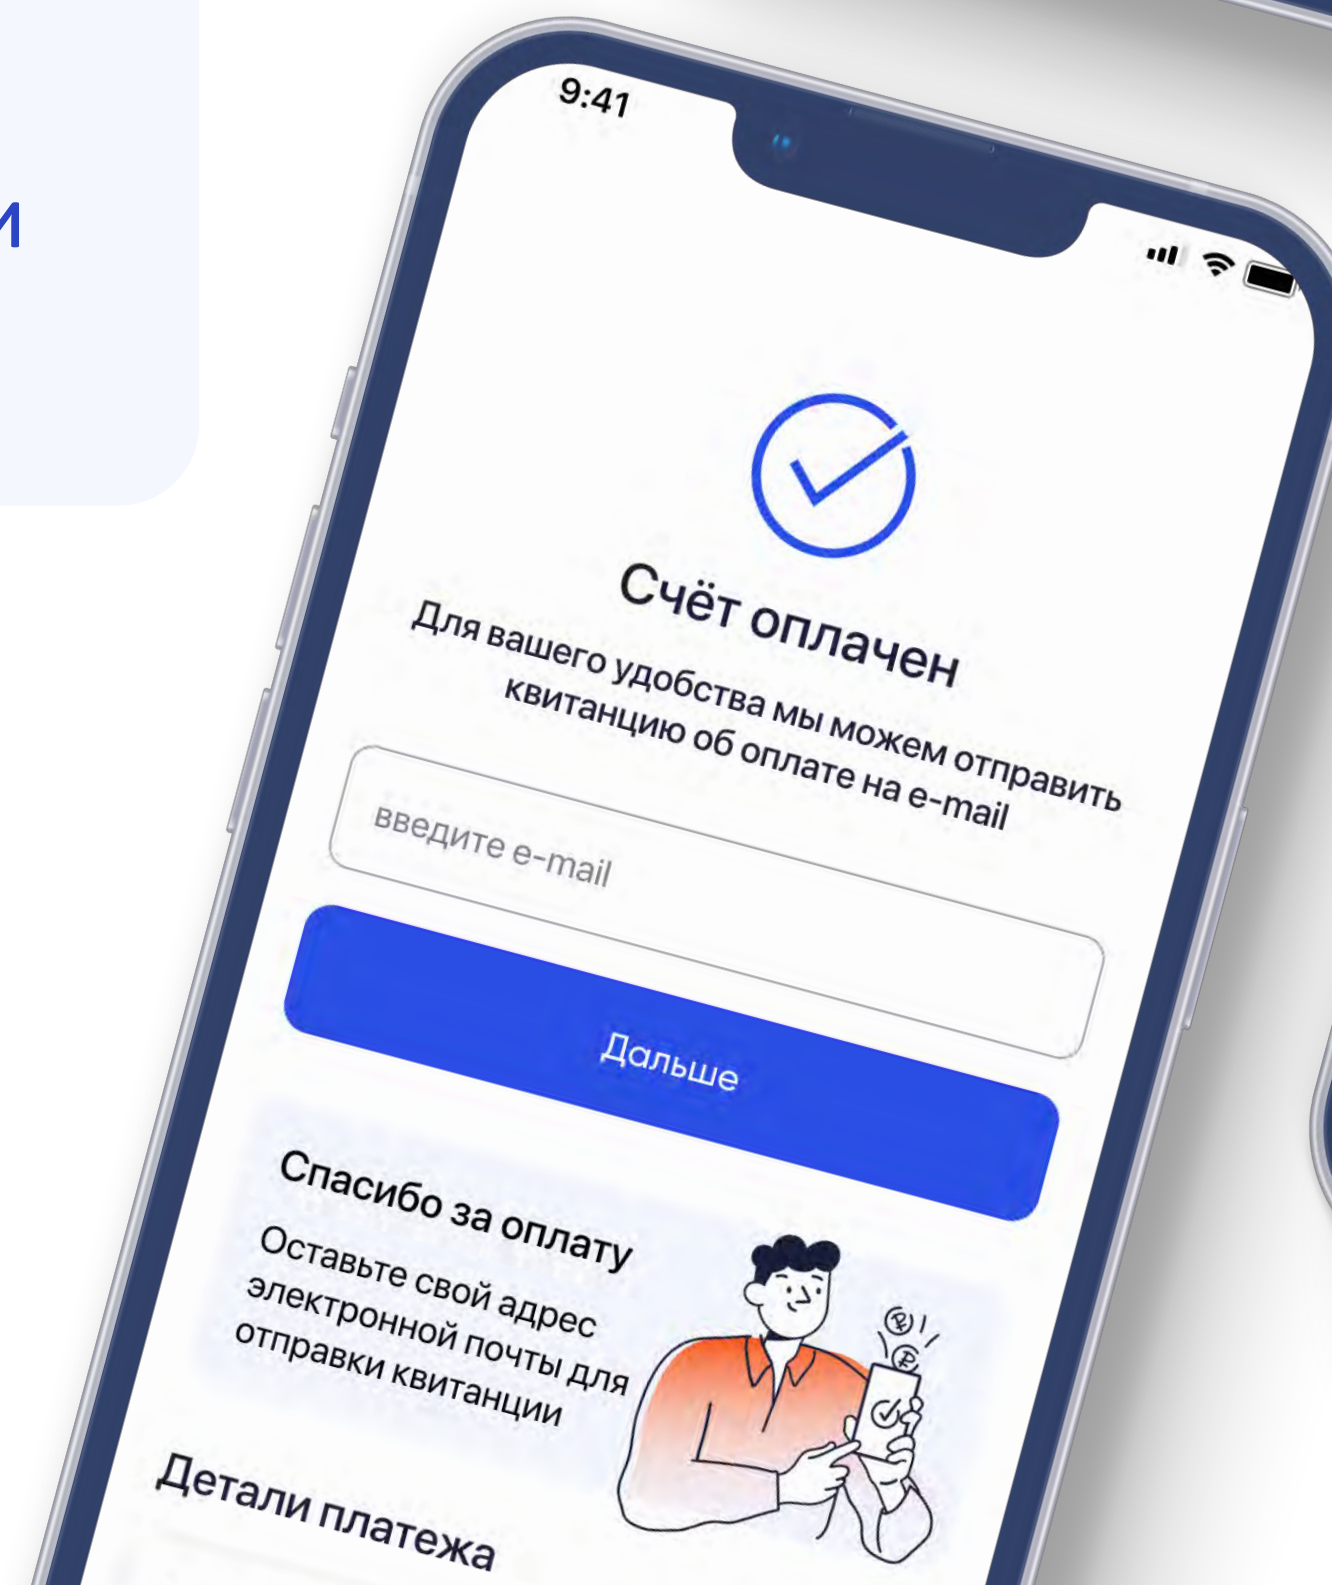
и

9:41

Счёт оплачен

Для вашего удобства мы можем отправить квитанцию об оплате на e-mail

введите e-mail

Дальше

Спасибо за оплату

Оставьте свой адрес электронной почты для отправки квитанции

Детали платежа